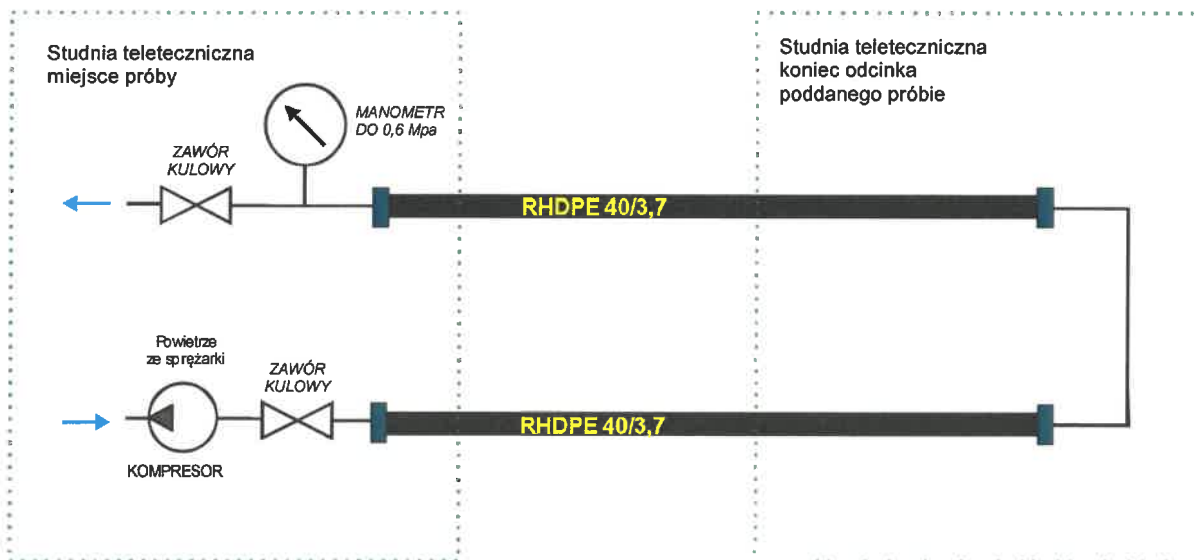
Studnia teletechniczna miejsce próby

MANOMETR DO 0,6 Mpa

ZAWÓR KULOWY

RHDPE 40/3,7

Studnia teletechniczna koniec odcinka poddanego próbie

Powietrze ze sprężarki

ZAWÓR KULOWY

RHDPE 40/3,7

KOMPRESOR